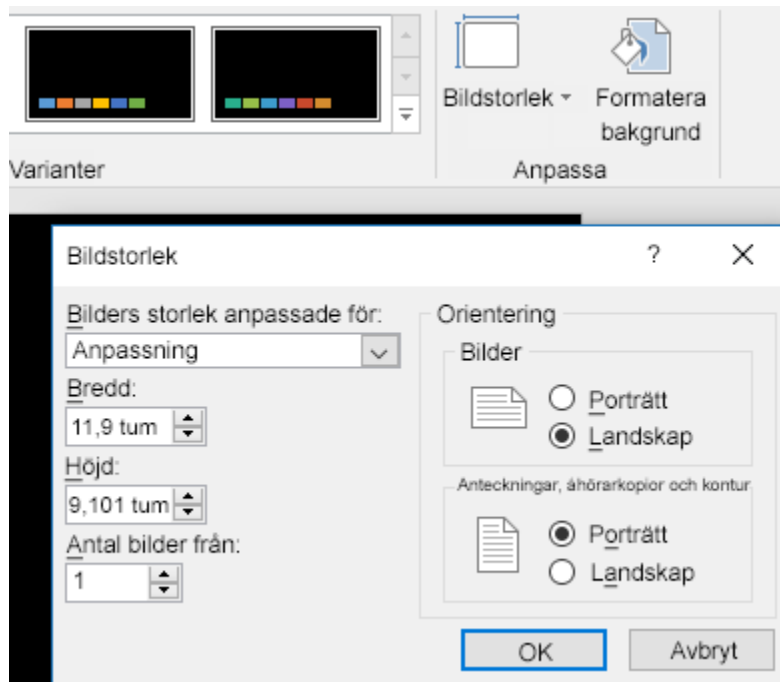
Varianter

Bildstorlek

Formatera bakgrund

Anpassa

Bildstorlek

?

X

Bilders storlek anpassade för:

Anpassning

Bredd:

11,9 tum

Höjd:

9,101 tum

Antal bilder från:

1

Orientering

Bilder

Porträtt

Landskap

Anteckningar, åhörarkopior och kontur

Porträtt

Landskap

OK

Avbryt